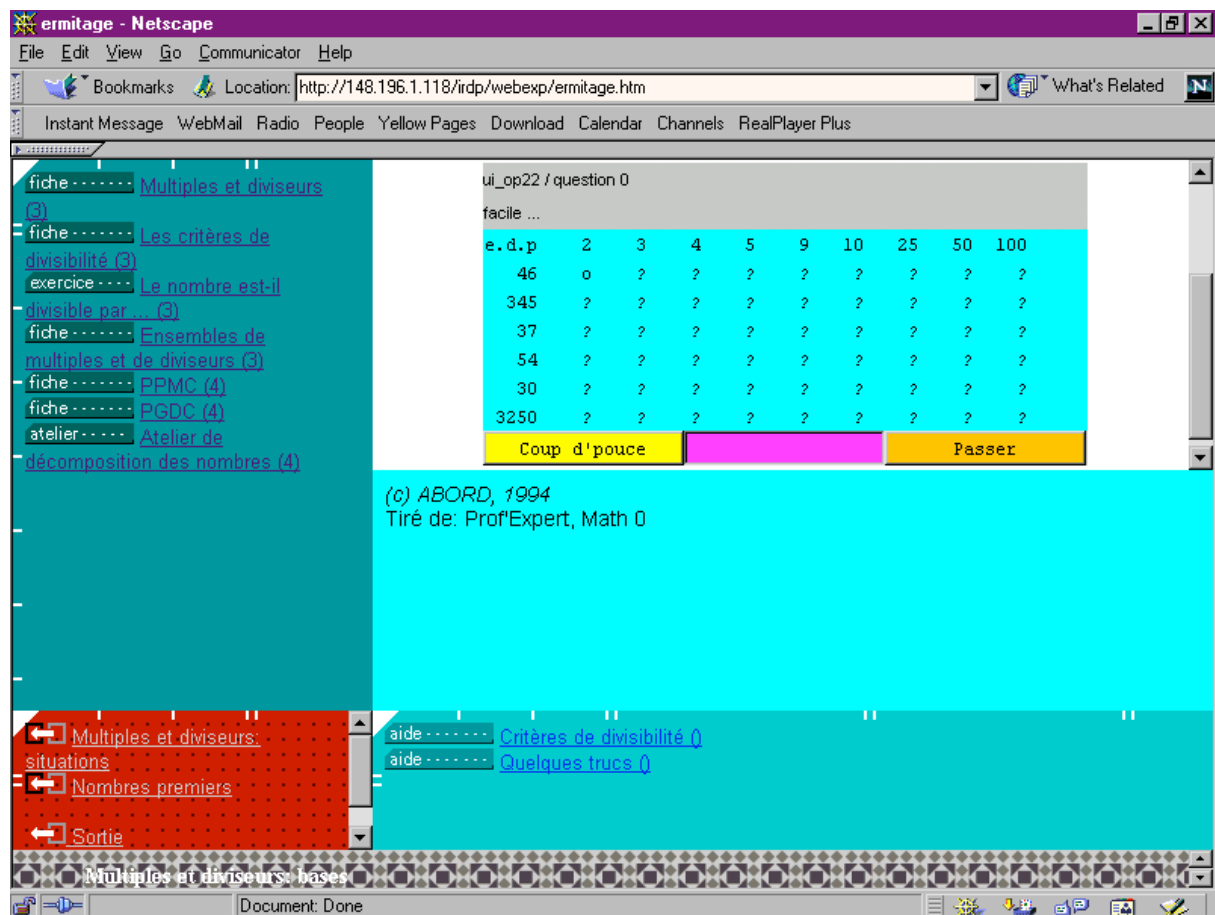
ermitage - Netscape

File Edit View Go Communicator Help

Bookmarks Location: http://148.196.1.118/irdp/webexp/ermitage.htm What's Related

Instant Message WebMail Radio People Yellow Pages Download Calendar Channels RealPlayer Plus

fiche Multiples et diviseurs (3)
fiche Les critères de divisibilité (3)
exercice Le nombre est-il divisible par ... (3)
fiche Ensembles de multiples et de diviseurs (3)
fiche PPMC (4)
fiche PGDC (4)
atelier Atelier de décomposition des nombres (4)

ui_op22 / question 0

facile ...

| e.d.p | 2 | 3 | 4 | 5 | 9 | 10 | 25 | 50 | 100 |
|---|---|---|---|---|---|---|---|---|---|
| 46 | o | ? | ? | ? | ? | ? | ? | ? | ? |
| 345 | ? | ? | ? | ? | ? | ? | ? | ? | ? |
| 37 | ? | ? | ? | ? | ? | ? | ? | ? | ? |
| 54 | ? | ? | ? | ? | ? | ? | ? | ? | ? |
| 30 | ? | ? | ? | ? | ? | ? | ? | ? | ? |
| 3250 | ? | ? | ? | ? | ? | ? | ? | ? | ? |

Coup d'pouce Passer

(c) ABORD, 1994
Tiré de: Prof'Expert, Math 0

Multiples et diviseurs: situations
Nombres premiers
Sortie

aide Critères de divisibilité ()
aide Quelques trucs ()

Multiples et diviseurs: bases

Document: Done